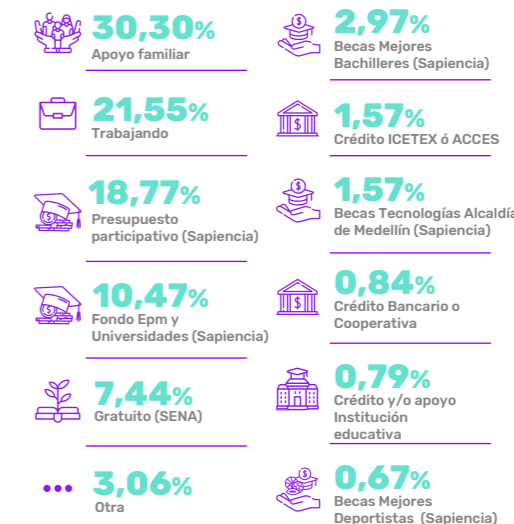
30,30%
Apoyo familiar

21,55%
Trabajando

18,77%
Presupuesto participativo (Sapiencia)

10,47%
Fondo Epm y Universidades (Sapiencia)

7,44%
Gratuito (SENA)

3,06%
Otra

2,97%
Becas Mejores Bachilleres (Sapiencia)

1,57%
Crédito ICETEX ó ACCES

1,57%
Becas Tecnologías Alcaldía de Medellín (Sapiencia)

0,84%
Crédito Bancario o Cooperativa

0,79%
Crédito y/o apoyo Institución educativa

0,67%
Becas Mejores Deportistas (Sapiencia)